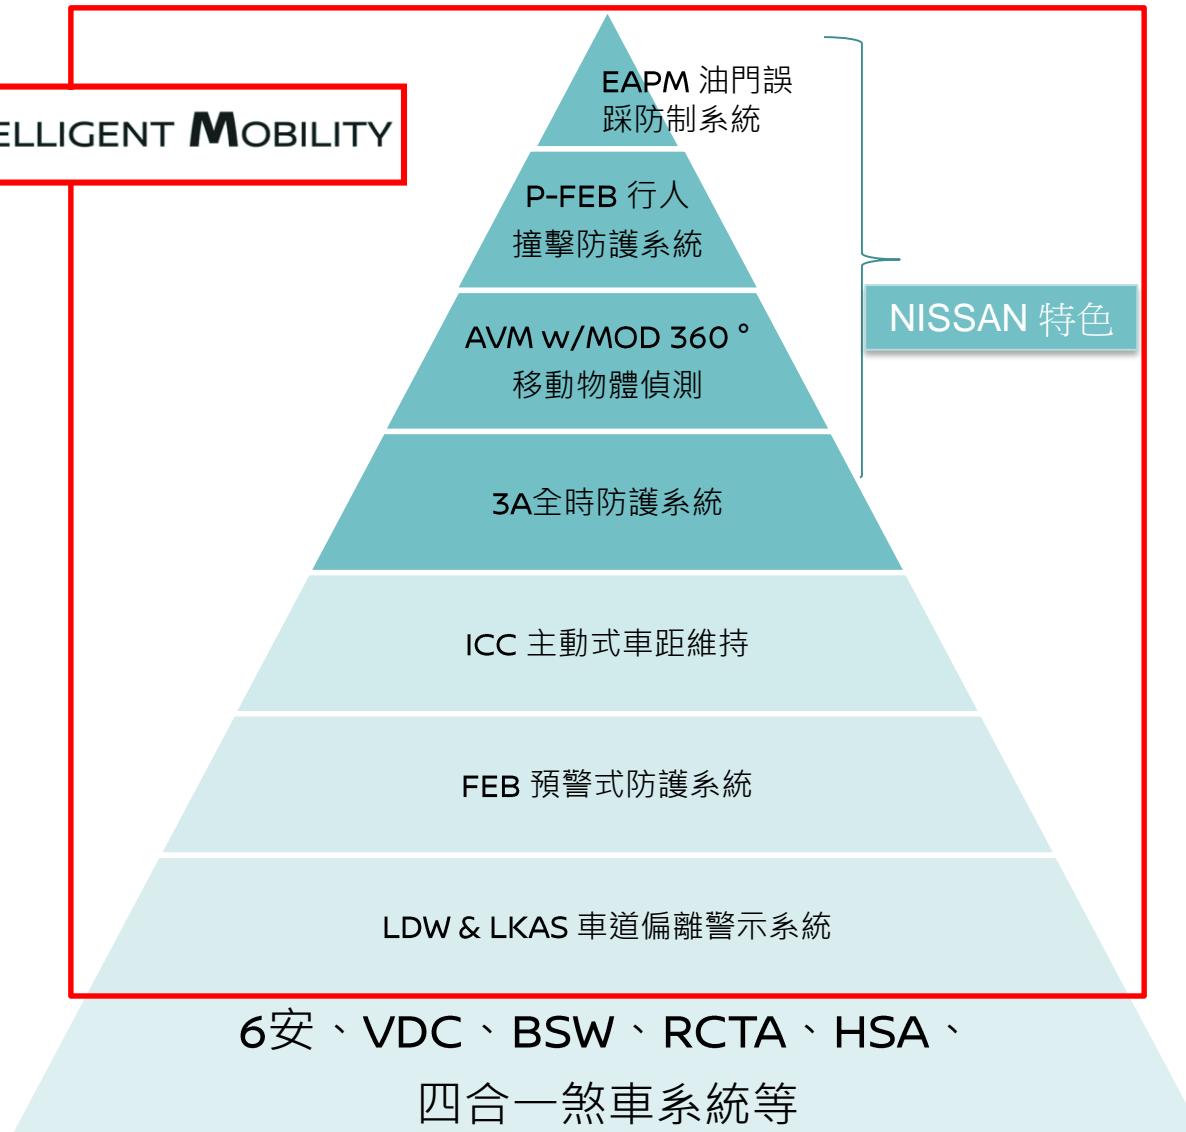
ELLIGENT MOBILITY

EAPM 油門誤踩防制系統

P-FEB 行人撞擊防護系統

AVM w/MOD 360 ° 移動物體偵測

3A全時防護系統

NISSAN 特色

ICC 主動式車距維持

FEB 預警式防護系統

LDW & LKAS 車道偏離警示系統

6安、VDC、BSW、RCTA、HSA、四合一煞車系統等